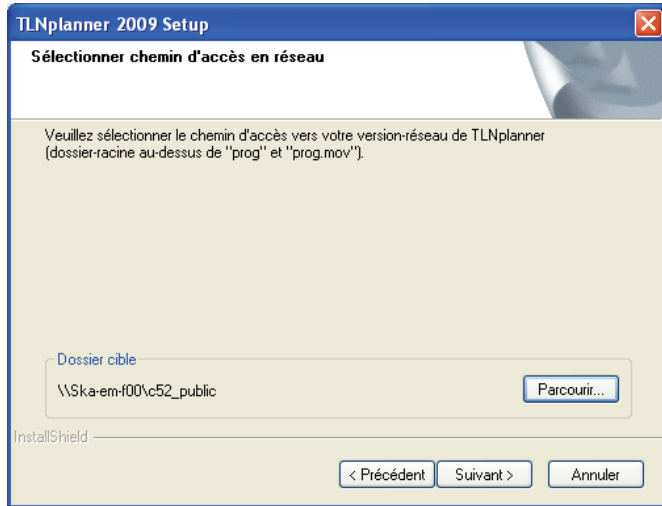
TLNplanner 2009 Setup

Sélectionner chemin d'accès en réseau

Veuillez sélectionner le chemin d'accès vers votre version-réseau de TLNplanner (dossier-racine au-dessus de "prog" et "prog.mov").

Dossier cible

\\Ska-em-f00\c52_public

Parcourir...

InstallShield

< Précédent

Suivant >

Annuler